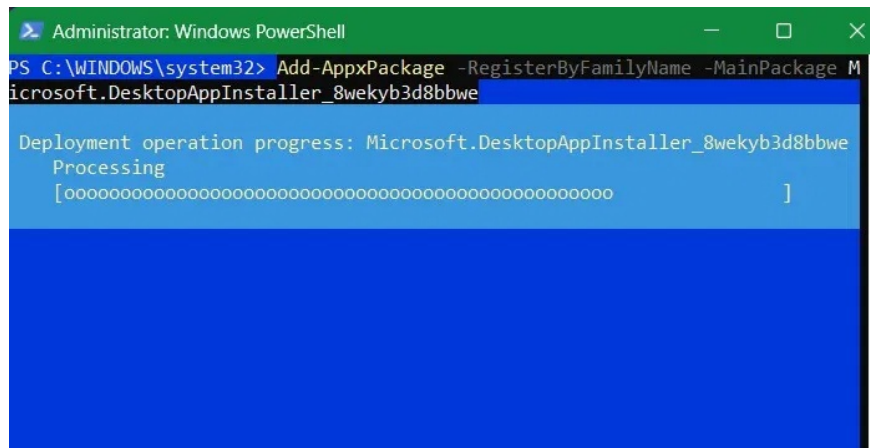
Administrator: Windows PowerShell

PS C:\WINDOWS\system32> Add-AppxPackage -RegisterByFamilyName -MainPackage Microsoft.DesktopAppInstaller_8wekyb3d8bbwe

Deployment operation progress: Microsoft.DesktopAppInstaller_8wekyb3d8bbwe
Processing
[oooooooooooooooooooooooooooooooooooooooooooooooooo ]